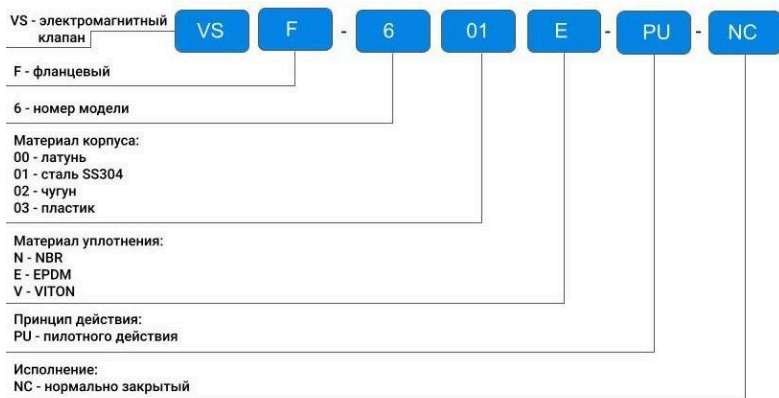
VS F - 6 01 E - PU - NC

VS - электромагнитный клапан

F - фланцевый

6 - номер модели

Материал корпуса:
00 - латунь
01 - сталь SS304
02 - чугун
03 - пластик

Материал уплотнения:
N - NBR
E - EPDM
V - VITON

Принцип действия:
PU - пилотного действия

Исполнение:
NC - нормально закрытый